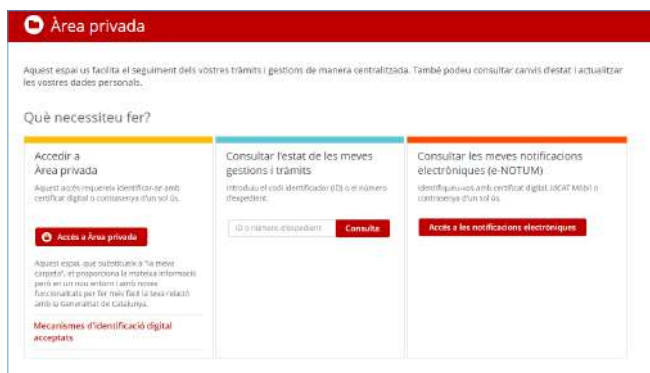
Àrea privada

Aquest espai us facilita el seguiment dels vostres tràmits i gestions de manera centralitzada. També podeu consultar canvis d'estat i actualitzar les vostres dades personals.

Què necessiteu fer?

Accedir a Àrea privada

Aquest accés requereix identificar-se amb certificat digital o contrasenya d'un sol ús.

Accés a Àrea privada

Aquest espai, que substitueix a "la meva carpeta", et proporciona la mateixa informació però en un nou entorn i amb noves funcionalitats per fer més fàcil la teva relació amb la Generalitat de Catalunya.

Mecanismes d'identificació digital acceptats

Consultar l'estat de les meves gestions i tràmits

Introduïu el codi identificador (ID) o el número d'expedient.

ID o número d'expedient

Consulta

Consultar les meves notificacions electròniques (e-NOTUM)

Identifiqueu-vos amb certificat digital, idCAT Mòbil o contrasenya d'un sol ús.

Accés a les notificacions electròniques